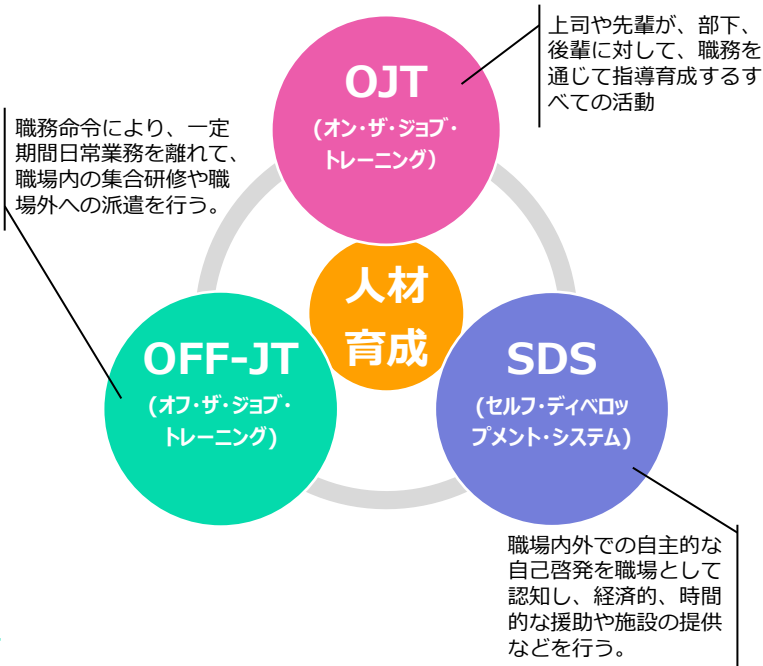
上司や先輩が、部下、後輩に対して、職務を通じて指導育成するすべての活動

OJT
(オン・ザ・ジョブ・トレーニング)

職務命令により、一定期間日常業務を離れて、職場内の集合研修や職場外への派遣を行う。

人材育成

OFF-JT
(オフ・ザ・ジョブ・トレーニング)

SDS
(セルフ・ディベロップメント・システム)

職場内外での自主的な自己啓発を職場として認知し、経済的、時間的な援助や施設の提供などを行う。